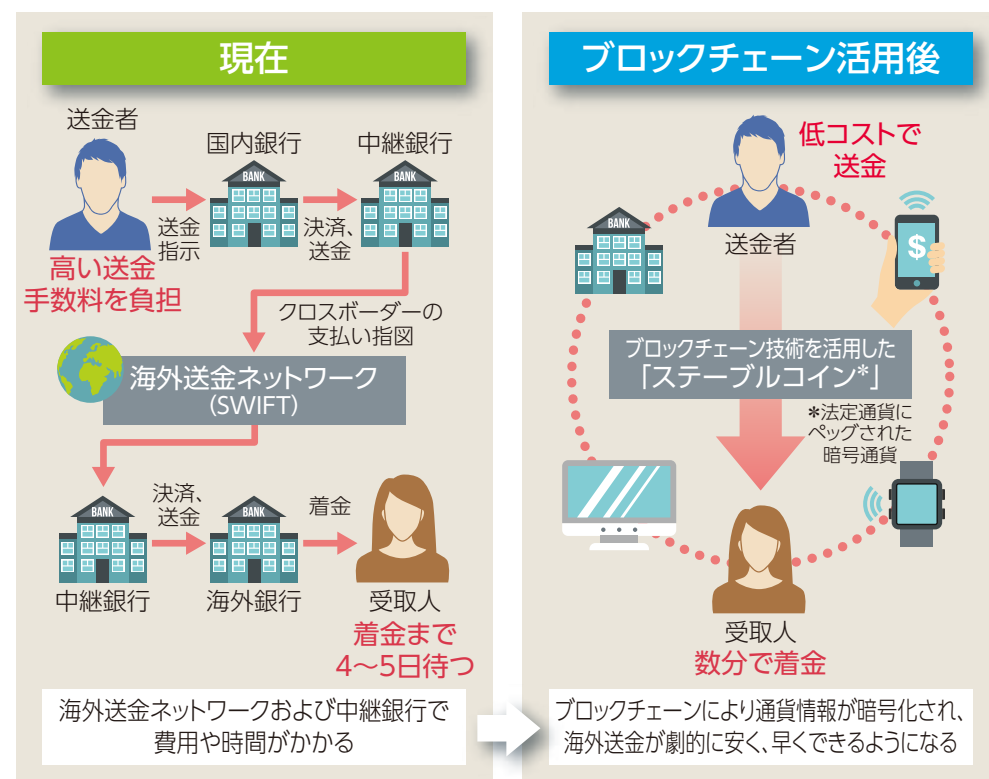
現在

送金者

国内銀行

中継銀行

BANK

BANK

送金指示

決済、送金

高い送金手数料を負担

クロスボーダーの支払い指図

海外送金ネットワーク
(SWIFT)

BANK

BANK

決済、送金

着金

中継銀行

海外銀行

受取人

着金まで
4〜5日待つ

海外送金ネットワークおよび中継銀行で費用や時間がかかる

ブロックチェーン活用後

低コストで送金

BANK

送金者

$

ブロックチェーン技術を活用した
「ステーブルコイン*」

*法定通貨にペッグされた暗号通貨

受取人
数分で着金

ブロックチェーンにより通貨情報が暗号化され、海外送金が劇的に安く、早くできるようになる